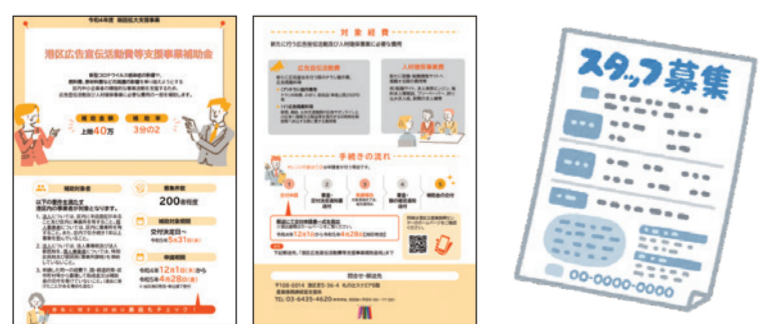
令和4年度 港区抗大支援事業

港区広告宣伝活動費等支援事業補助金

補助金額
上限40万

補助率
3分の2

以下の要件を満たす
補助対象者

募集件数
200者程度

補助対象期間
受付決定日～
令和5年5月31日

申請期間
令和4年12月1日から
令和5年4月28日

対象経費

広告宣伝活動費

人材確保事業費

手続きの流れ

問合せ・申込先
〒105-0014
03-6435-4620

スタッフ募集